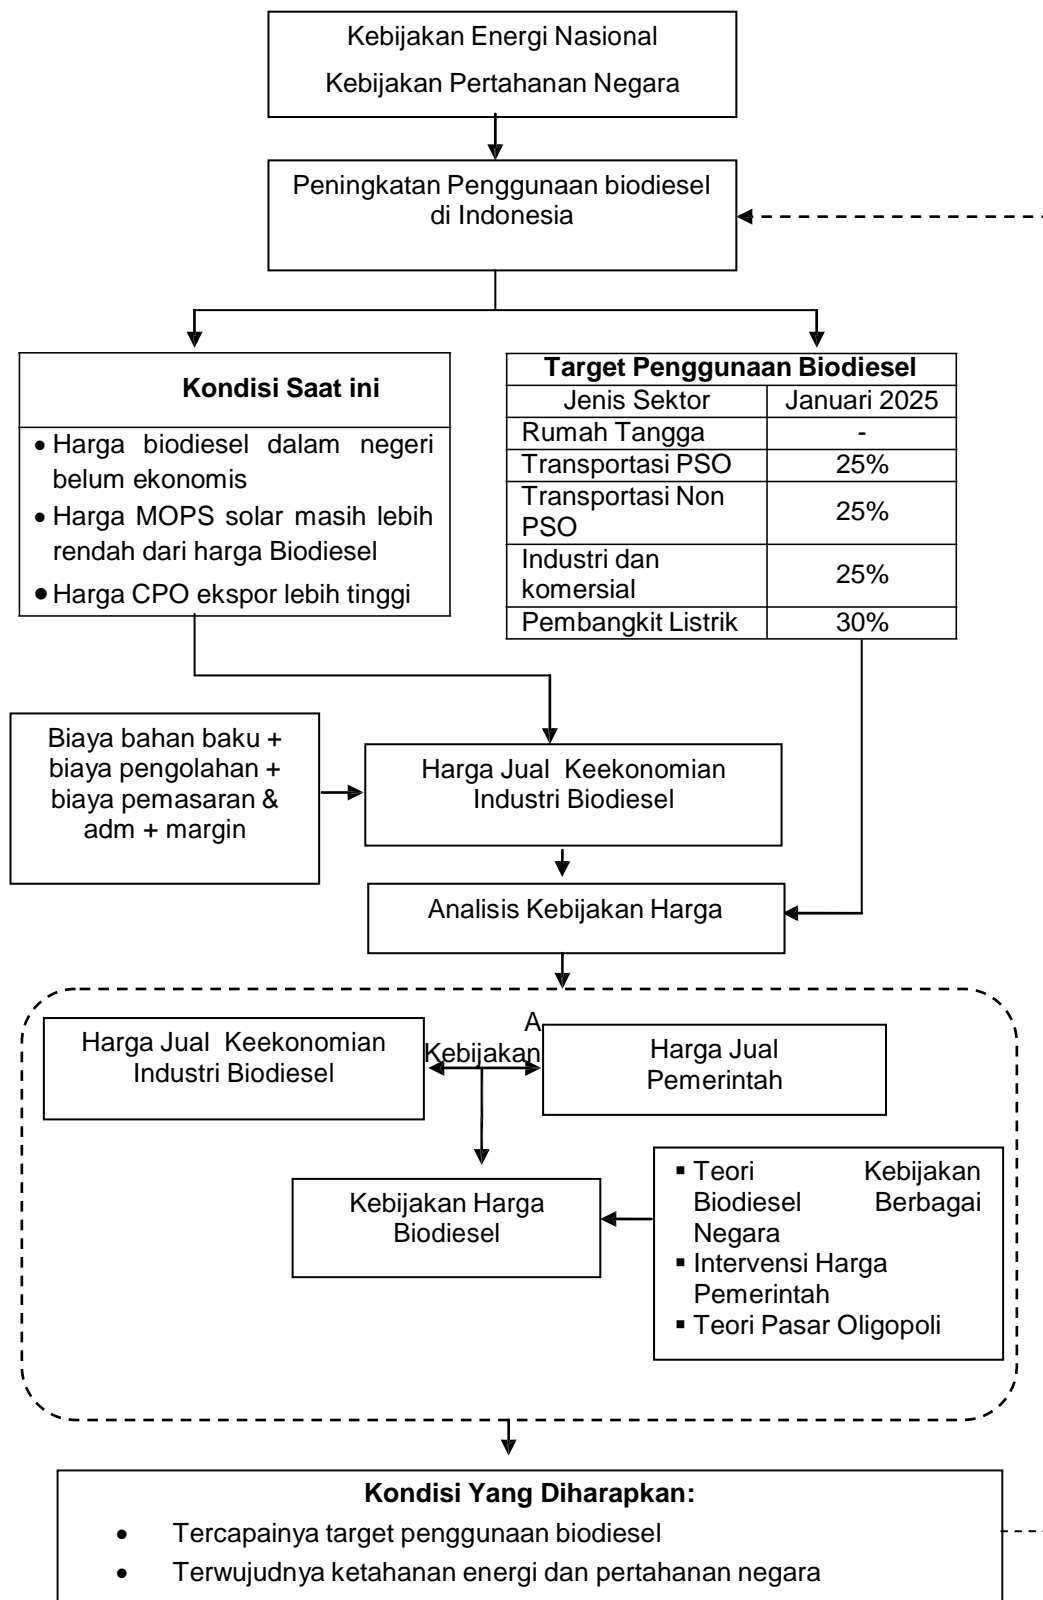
Kebijakan Energi Nasional

Kebijakan Pertahanan Negara

Peningkatan Penggunaan biodiesel di Indonesia

**Kondisi Saat ini**

- Harga biodiesel dalam negeri belum ekonomis
- Harga MOPS solar masih lebih rendah dari harga Biodiesel
- Harga CPO ekspor lebih tinggi

| Target Penggunaan Biodiesel | |
|---|---|
| Jenis Sektor | Januari 2025 |
| Rumah Tangga | - |
| Transportasi PSO | 25% |
| Transportasi Non PSO | 25% |
| Industri dan komersial | 25% |
| Pembangkit Listrik | 30% |

Biaya bahan baku + biaya pengolahan + biaya pemasaran & adm + margin

Harga Jual Keekonomian Industri Biodiesel

Analisis Kebijakan Harga

Harga Jual Keekonomian Industri Biodiesel

A Kebijakan

Harga Jual Pemerintah

Kebijakan Harga Biodiesel

- Teori Kebijakan Biodiesel Berbagai Negara
- Intervensi Harga Pemerintah
- Teori Pasar Oligopoli

**Kondisi Yang Diharapkan:**

- Tercapainya target penggunaan biodiesel
- Terwujudnya ketahanan energi dan pertahanan negara